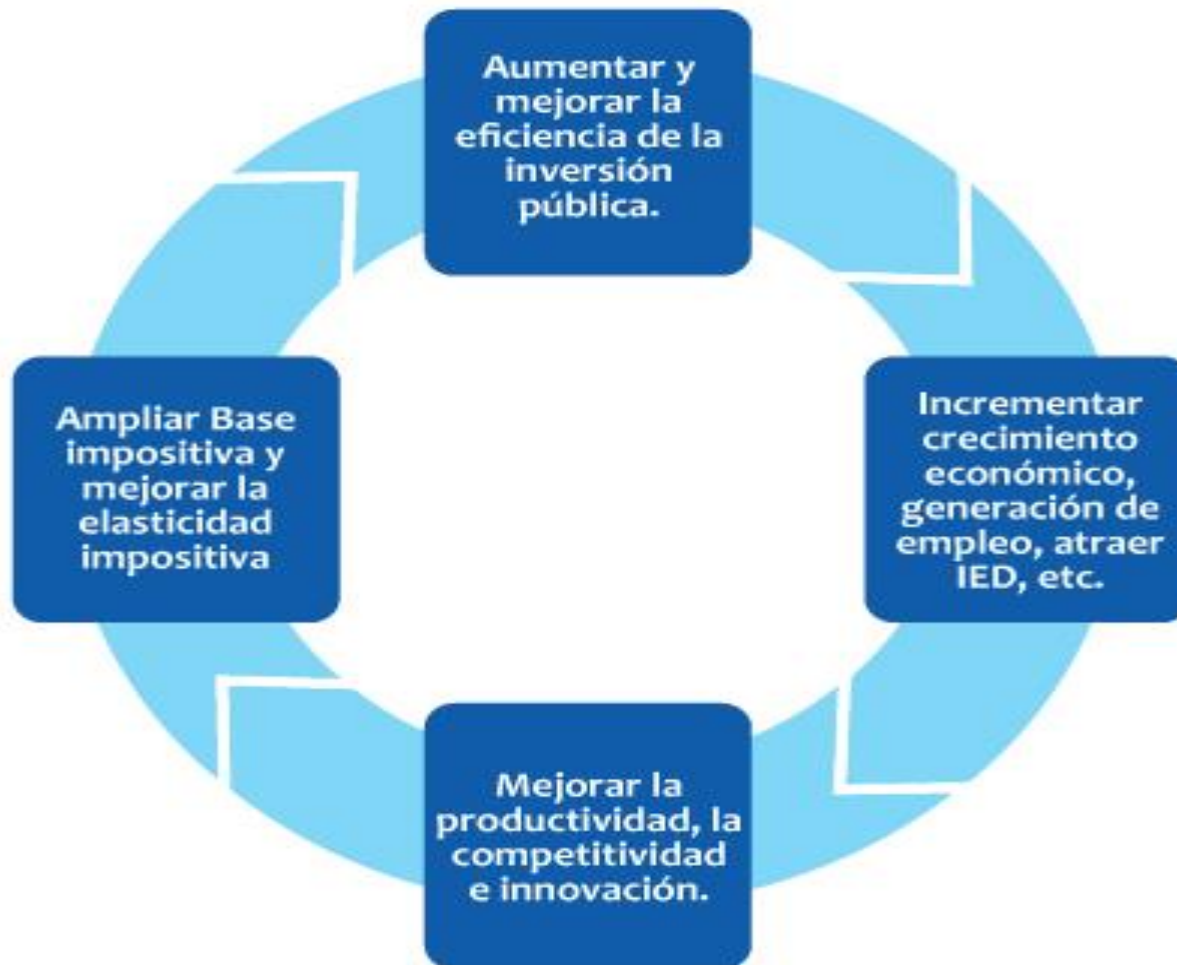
Aumentar y mejorar la eficiencia de la inversión pública.

Incrementar crecimiento económico, generación de empleo, atraer IED, etc.

Mejorar la productividad, la competitividad e innovación.

Ampliar Base impositiva y mejorar la elasticidad impositiva